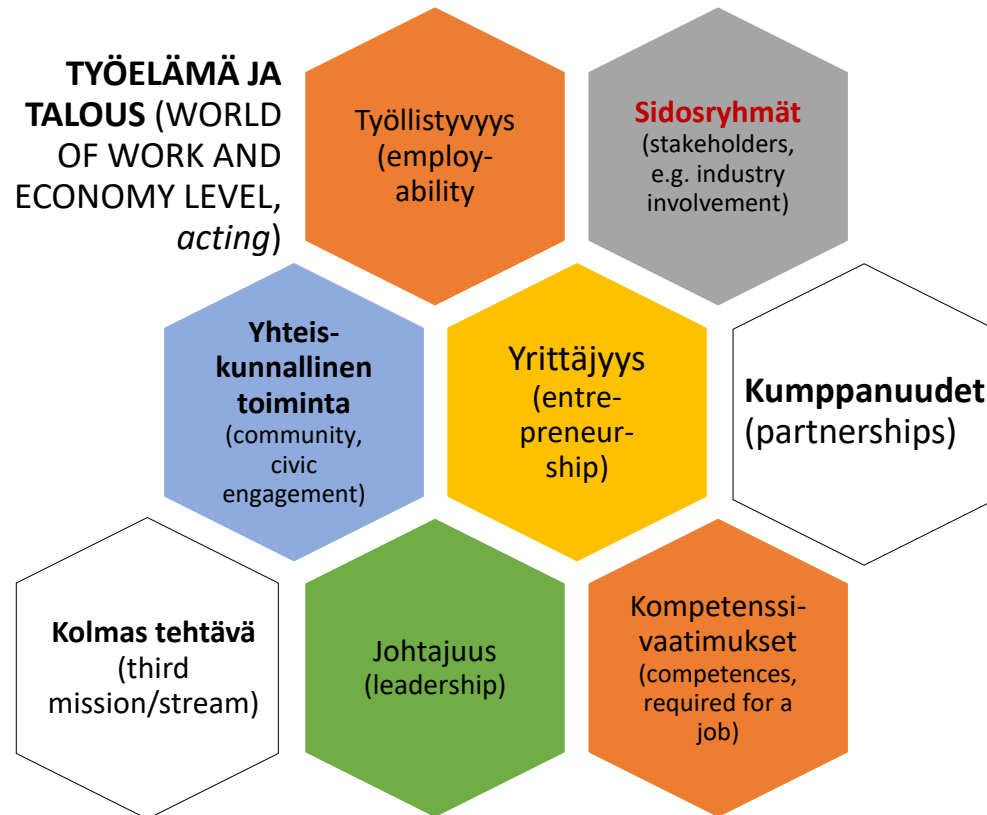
TYÖELÄMÄ JA TALOUS (WORLD OF WORK AND ECONOMY LEVEL, acting)

Työllistyvyys (employability

Sidosryhmät (stakeholders, e.g. industry involvement)

Yhteiskunnallinen toiminta (community, civic engagement)

Yrittäjyys (entrepreneurship)

Kumppanuudet (partnerships)

Kolmas tehtävä (third mission/stream)

Johtajuus (leadership)

Kompetenssivaatimukset (competences, required for a job)